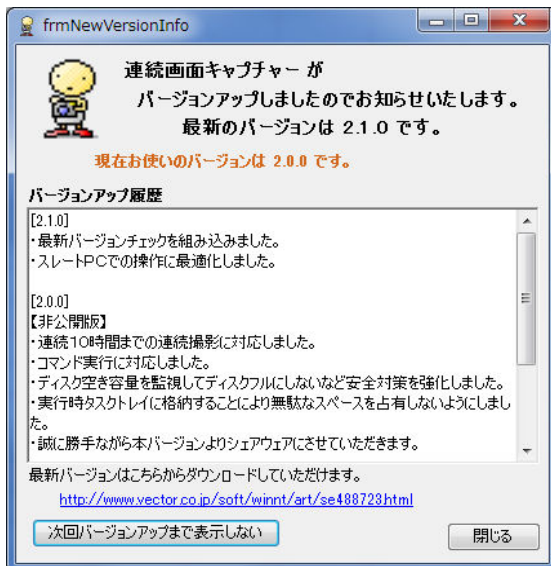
frmNewVersionInfo

連続画面キャプチャー が
バージョンアップしましたのでお知らせいたします。
最新のバージョンは 2.1.0 です。

現在お使いのバージョンは 2.0.0 です。

バージョンアップ履歴

[2.1.0]
・最新バージョンチェックを組み込みました。
・スレートPCでの操作に最適化しました。

[2.0.0]
【非公開版】
・連続10時間までの連続撮影に対応しました。
・コマンド実行に対応しました。
・ディスク空き容量を監視してディスクフルにしないなど安全対策を強化しました。
・実行時タスクトレイに格納することにより無駄なスペースを占有しないようにしました。
・誠に勝手ながら本バージョンよりシェアウェアにさせていただきます。

最新バージョンはこちらからダウンロードしていただけます。
http://www.vector.co.jp/soft/winnt/art/se488723.html

次回バージョンアップまで表示しない

閉じる